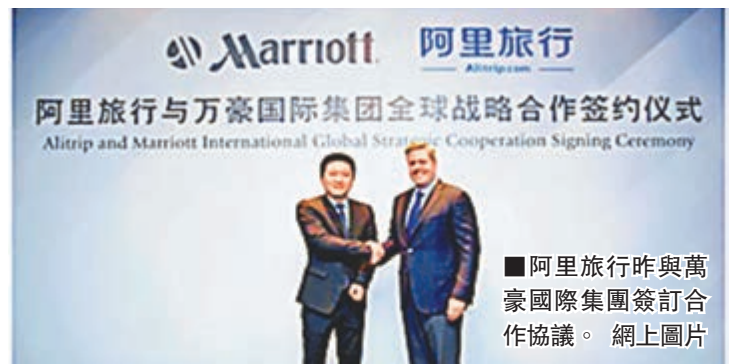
Marriott 阿里旅行
Alitrip.com

阿里旅行与万豪国际集团全球战略合作签约仪式
Alitrip and Marriott International Global Strategic Cooperation Signing Ceremony

■阿里旅行昨與萬豪國際集團簽訂合作協議。 網上圖片